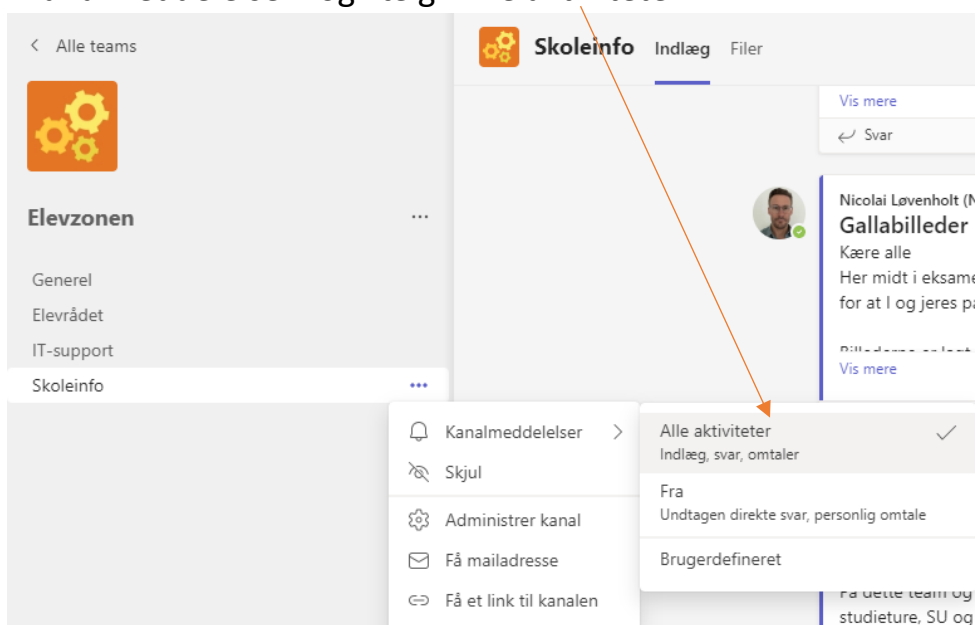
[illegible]

Alle teams

Elevzonen ...

Generel

Elevrådet

IT-support

Skoleinfo

Skoleinfo Indlæg Filer

Vis mere

Svar

Nicolai Løvenholt (N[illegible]

Gallabilleder

Kære alle

Her midt i eksame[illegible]

for at I og jeres pa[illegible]

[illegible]

Vis mere

Kanalmeddelelser

Skjul

Administrer kanal

Få mailadresse

Få et link til kanalen

Alle aktiviteter

Indlæg, svar, omtaler

Fra

Undtagen direkte svar, personlig omtale

Brugerdefineret

På dette team og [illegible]

studieture, SU og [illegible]